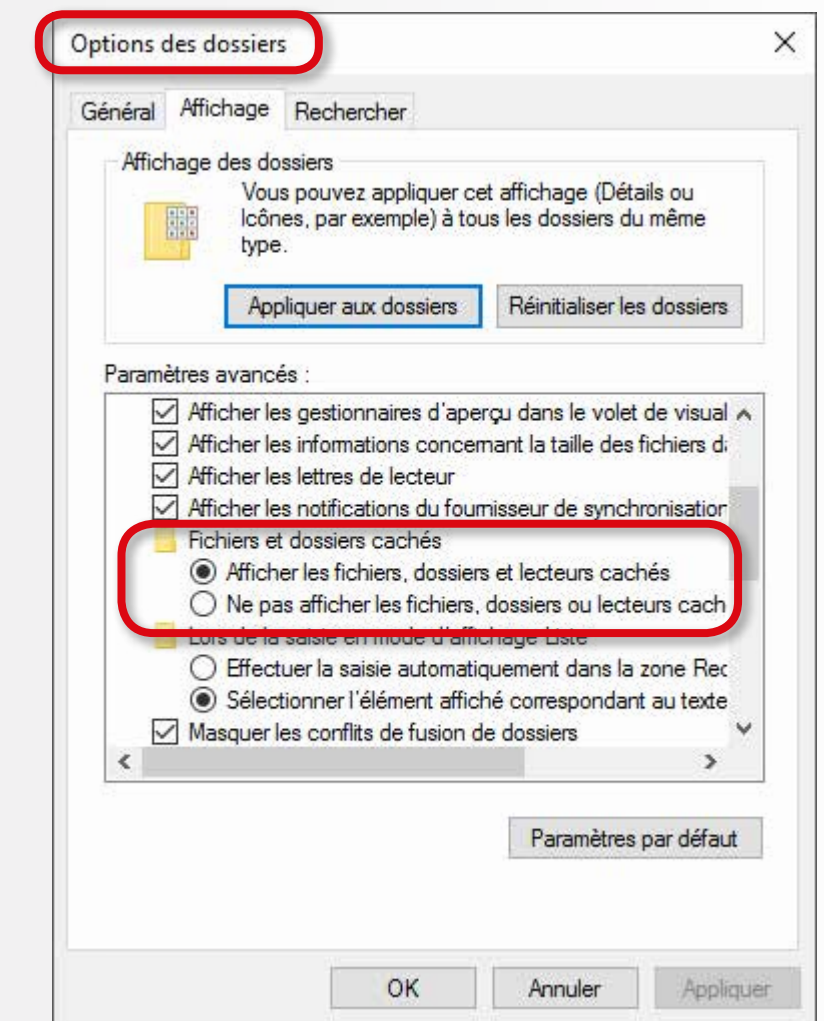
Options des dossiers

×

Général Affichage Rechercher

Affichage des dossiers

Vous pouvez appliquer cet affichage (Détails ou Icônes, par exemple) à tous les dossiers du même type.

Appliquer aux dossiers

Réinitialiser les dossiers

Paramètres avancés :

Afficher les gestionnaires d'aperçu dans le volet de visual

Afficher les informations concernant la taille des fichiers d

Afficher les lettres de lecteur

Afficher les notifications du fournisseur de synchronisation

Fichiers et dossiers cachés

Afficher les fichiers, dossiers et lecteurs cachés

Ne pas afficher les fichiers, dossiers ou lecteurs cach

Lors de la saisie en mode d'affichage Liste

Effectuer la saisie automatiquement dans la zone Rec

Sélectionner l'élément affiché correspondant au texte

Masquer les conflits de fusion de dossiers

Paramètres par défaut

OK

Annuler

Appliquer